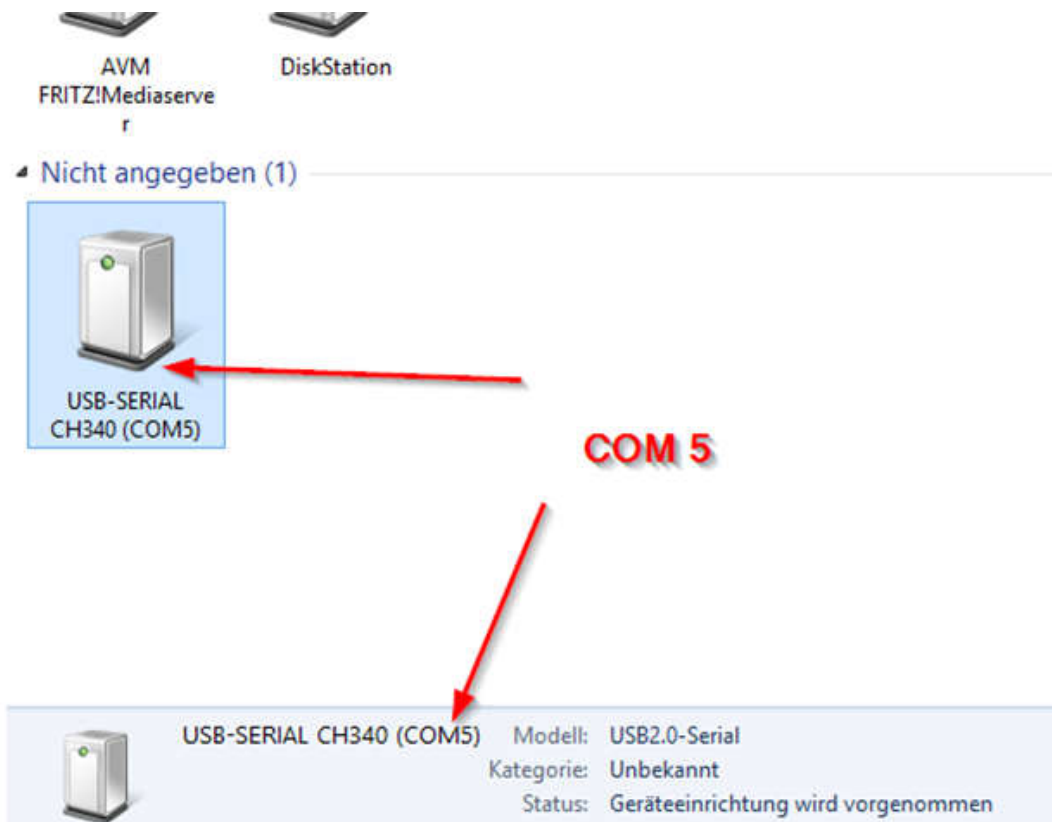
AVM FRITZ!Mediaserve r

DiskStation

Nicht angegeben (1)

USB-SERIAL CH340 (COM5)

COM 5

USB-SERIAL CH340 (COM5)

Modell: USB2.0-Serial
Kategorie: Unbekannt
Status: Geräteeinrichtung wird vorgenommen